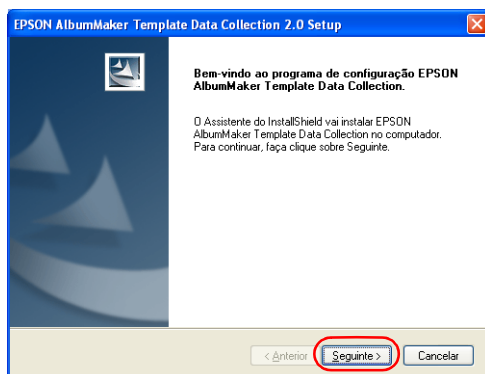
EPSON AlbumMaker Template Data Collection 2.0 Setup

Bem-vindo ao programa de configuração EPSON AlbumMaker Template Data Collection.

O Assistente do InstallShield vai instalar EPSON AlbumMaker Template Data Collection no computador. Para continuar, faça clique sobre Seguinte.

< Anterior

Seguinte >

Cancelar